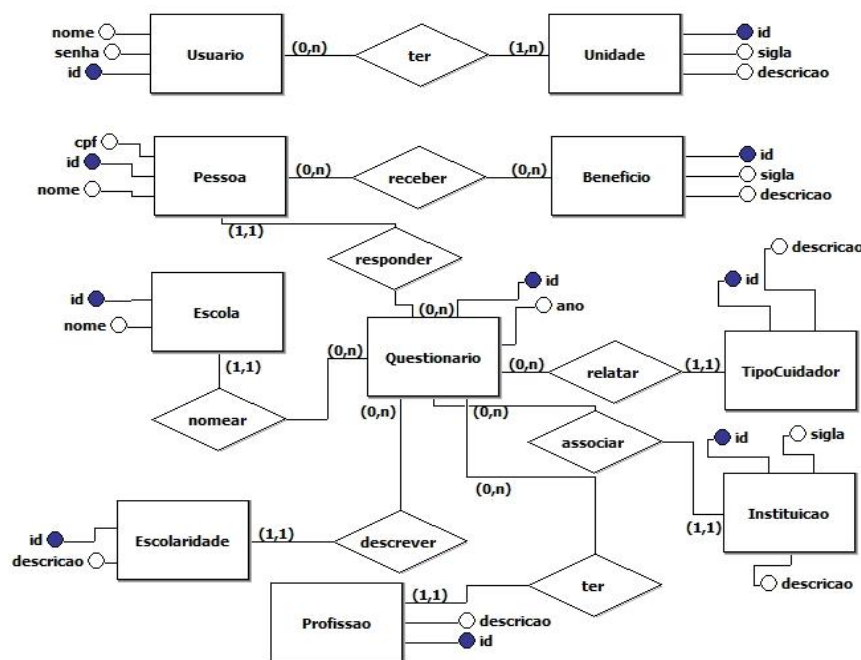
nome
senha
id
Usuario
(0,n)
ter
(1,n)
Unidade
id
sigla
descricao

cpf
id
nome
Pessoa
(0,n)
receber
(0,n)
Beneficio
id
sigla
descricao

(1,1)
responder
descricao
id
(0,n)
ano
id
nome
Escola
(1,1)
(0,n)
Questionario
(0,n)
relatar
(1,1)
TipoCuidador
nomear
(0,n)
(0,n)
associar
id
sigla
(0,n)
id
descricao
Escolaridade
(1,1)
descrever
(1,1)
Instituicao
descricao
ter
(1,1)
Profissao
descricao
id